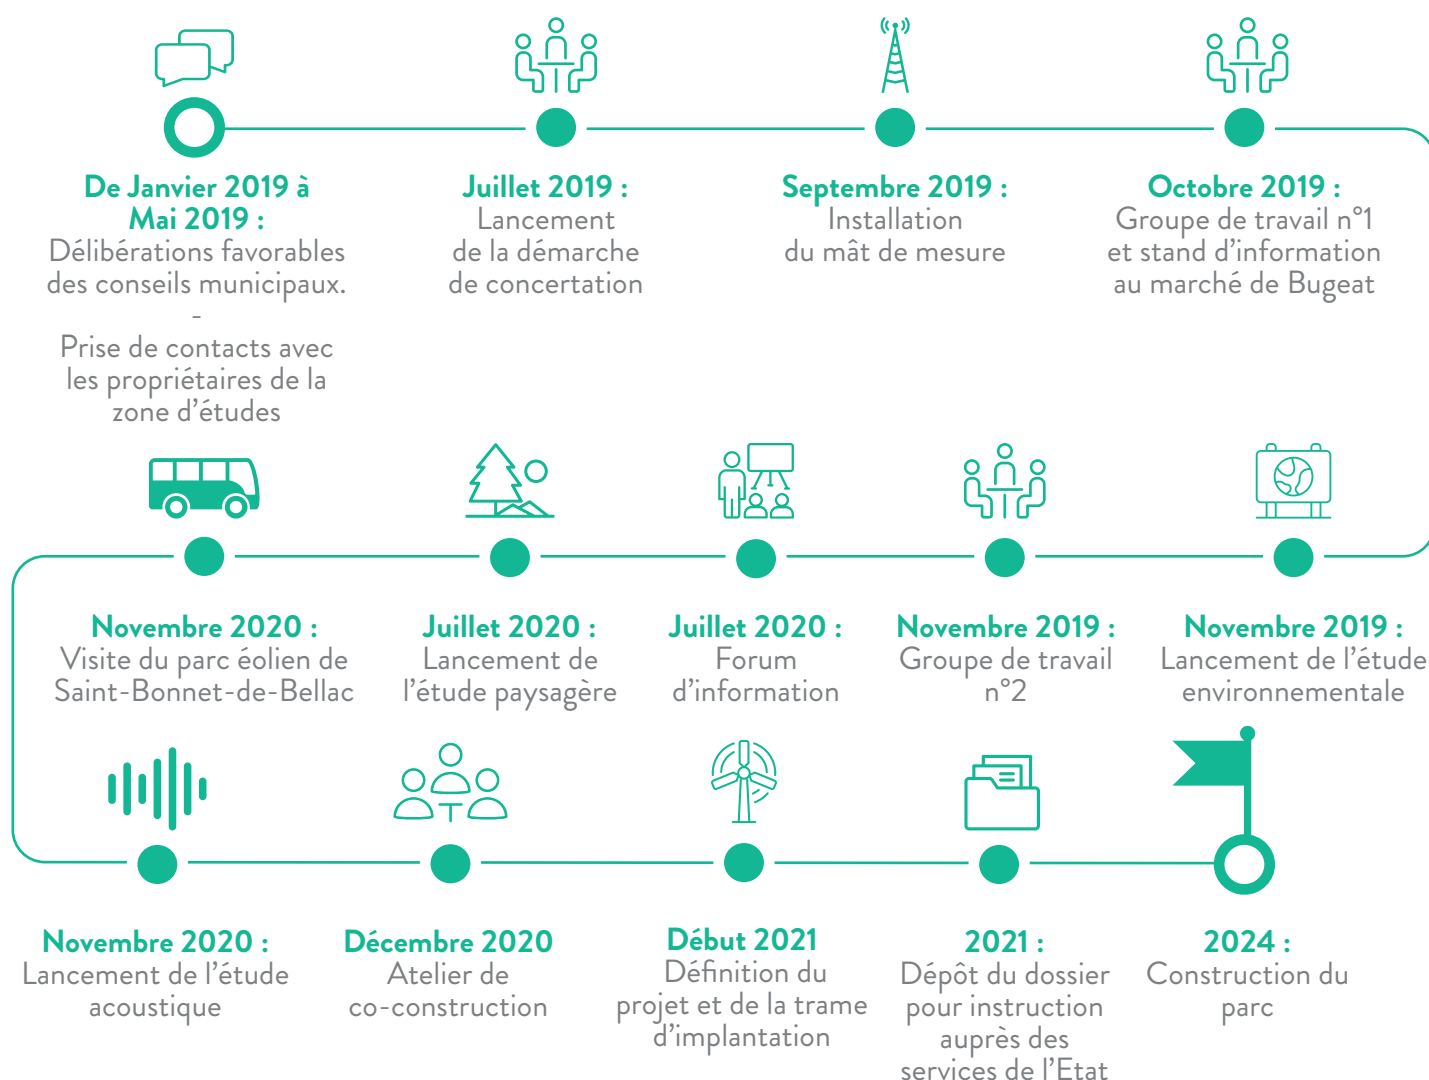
De Janvier 2019 à Mai 2019 :
Délibérations favorables des conseils municipaux.
-
Prise de contacts avec les propriétaires de la zone d'études

Juillet 2019 :
Lancement de la démarche de concertation

Septembre 2019 :
Installation du mât de mesure

Octobre 2019 :
Groupe de travail n°1 et stand d'information au marché de Bugeat

Novembre 2019 :
Lancement de l'étude environnementale

Novembre 2019 :
Groupe de travail n°2

Juillet 2020 :
Forum d'information

Juillet 2020 :
Lancement de l'étude paysagère

Novembre 2020 :
Visite du parc éolien de Saint-Bonnet-de-Bellac

Novembre 2020 :
Lancement de l'étude acoustique

Décembre 2020
Atelier de co-construction

Début 2021
Définition du projet et de la trame d'implantation

2021 :
Dépôt du dossier pour instruction auprès des services de l'Etat

2024 :
Construction du parc